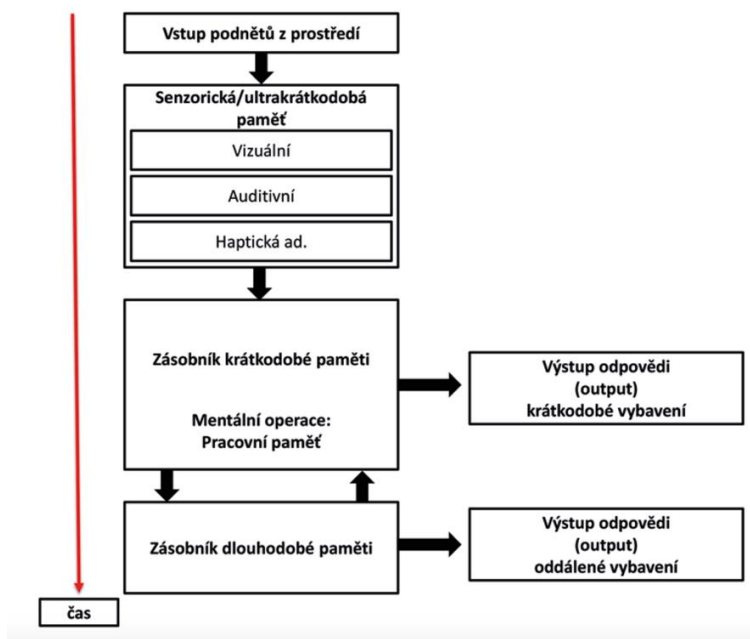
Vstup podnětů z prostředí

Senzorická/ultrakrátkodobá paměť

Vizuální

Auditivní

Haptická ad.

Zásobník krátkodobé paměti

Mentální operace: Pracovní paměť

Výstup odpovědi (output) krátkodobé vybavení

Zásobník dlouhodobé paměti

Výstup odpovědi (output) oddálené vybavení

čas